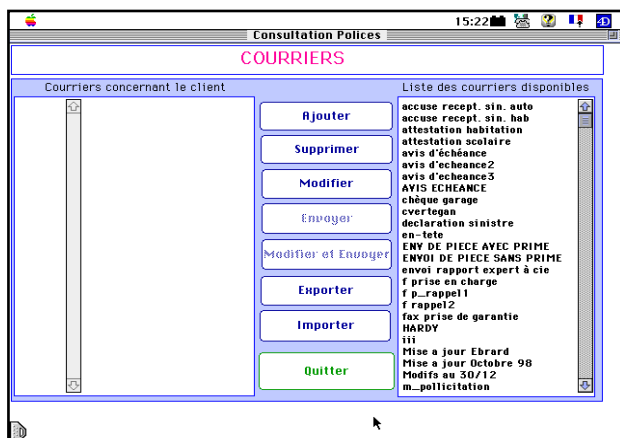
15:22

Consultation Polices

COURRIERS

Courriers concernant le client

Liste des courriers disponibles

Ajouter

Supprimer

Modifier

Envoyer

Modifier et Envoyer

Exporter

Importer

Quitter

accuse recept. sin. auto
accuse recept. sin. hab
attestation habitation
attestation scolaire
avis d'échéance
avis d'echeance2
avis d'echeance3
AVIS ECHEANCE
chèque garage
cvertegan
declaration sinistre
en-tete
ENV DE PIECE AVEC PRIME
ENVOI DE PIECE SANS PRIME
envoi rapport expert à cie
f prise en charge
f p_rappel1
f rappel2
fax prise de garantie
HARDY
iii
Mise a jour Ebrard
Mise a jour Octobre 98
Modifs au 30/12
m_pollicitation